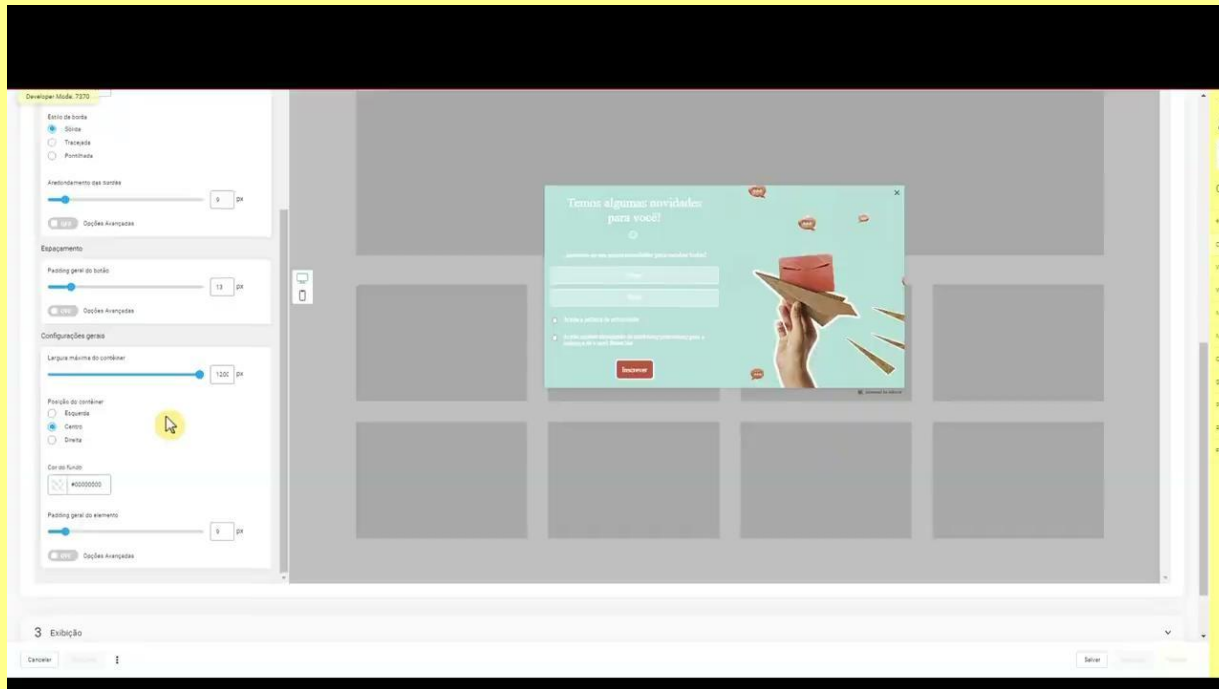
Developer Mode: 7270

Estilo da borda
Sólida
Tracejada
Pontilhada

Arredondamento das bordas
9 px
OFF Opções Avançadas

Espaçamento

Padding geral do botão
13 px
OFF Opções Avançadas

Configurações gerais

Largura máxima do contêiner
1200 px

Posição do contêiner
Esquerda
Centro
Direita

Cor do fundo
#00000000

Padding geral do elemento
9 px
OFF Opções Avançadas

Temos algumas novidades para você!

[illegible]

Inscrever

3 Exibição

Cancelar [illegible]

Salvar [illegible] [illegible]